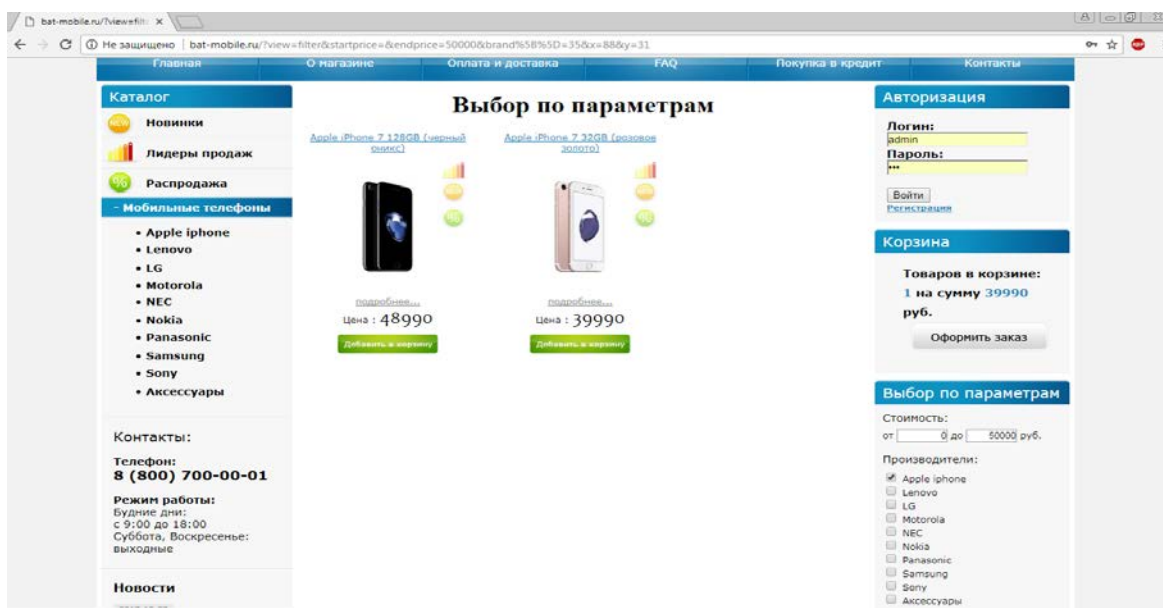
bat-mobile.ru/?viewefilt ×

Не защищено | bat-mobile.ru/?view=filter&startprice=&endprice=50000&brand%5B%5D=35&x=88&y=31

Главная | О магазине | Оплата и доставка | FAQ | Покупка в кредит | Контакты

Каталог

Новинки

Лидеры продаж

Распродажа

- Мобильные телефоны

• Apple iphone
• Lenovo
• LG
• Motorola
• NEC
• Nokia
• Panasonic
• Samsung
• Sony
• Аксессуары

Контакты:

Телефон:
8 (800) 700-00-01

Режим работы:
Будние дни:
с 9:00 до 18:00
Суббота, Воскресенье:
выходные

Новости

Выбор по параметрам

Apple iPhone 7 128GB (черный оникс)

подробнее...
Цена : 48990
Добавить в корзину

Apple iPhone 7 32GB (розовое золото)

подробнее...
Цена : 39990
Добавить в корзину

Авторизация

Логин:
admin
Пароль:
•••

Войти
Регистрация

Корзина

Товаров в корзине:
1 на сумму 39990 руб.

Оформить заказ

Выбор по параметрам

Стоимость:
от 0 до 50000 руб.

Производители:
Apple iphone
Lenovo
LG
Motorola
NEC
Nokia
Panasonic
Samsung
Sony
Аксессуары